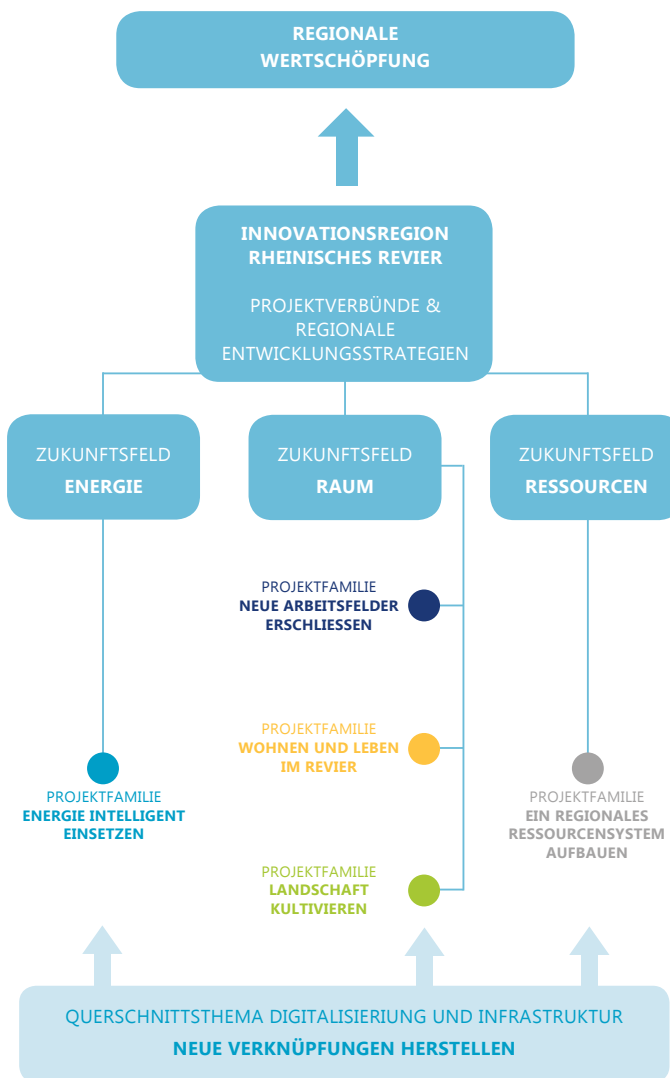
REGIONALE WERTSCHÖPFUNG

INNOVATIONSREGION RHEINISCHES REVIER

PROJEKTVERBÜNDE & REGIONALE ENTWICKLUNGSSTRATEGIEN

ZUKUNFTSFELD
ENERGIE

ZUKUNFTSFELD
RAUM

ZUKUNFTSFELD
RESSOURCEN

PROJEKTFAMILIE
NEUE ARBEITSFELDER ERSCHLIESSEN

PROJEKTFAMILIE
WOHNEN UND LEBEN IM REVIER

PROJEKTFAMILIE
ENERGIE INTELLIGENT EINSETZEN

PROJEKTFAMILIE
EIN REGIONALES RESSOURCENSYSTEM AUFBAUEN

PROJEKTFAMILIE
LANDSCHAFT KULTIVIEREN

QUERSCHNITTSTHEMA DIGITALISIERIUNG UND INFRASTRUKTUR
NEUE VERKNÜPFUNGEN HERSTELLEN